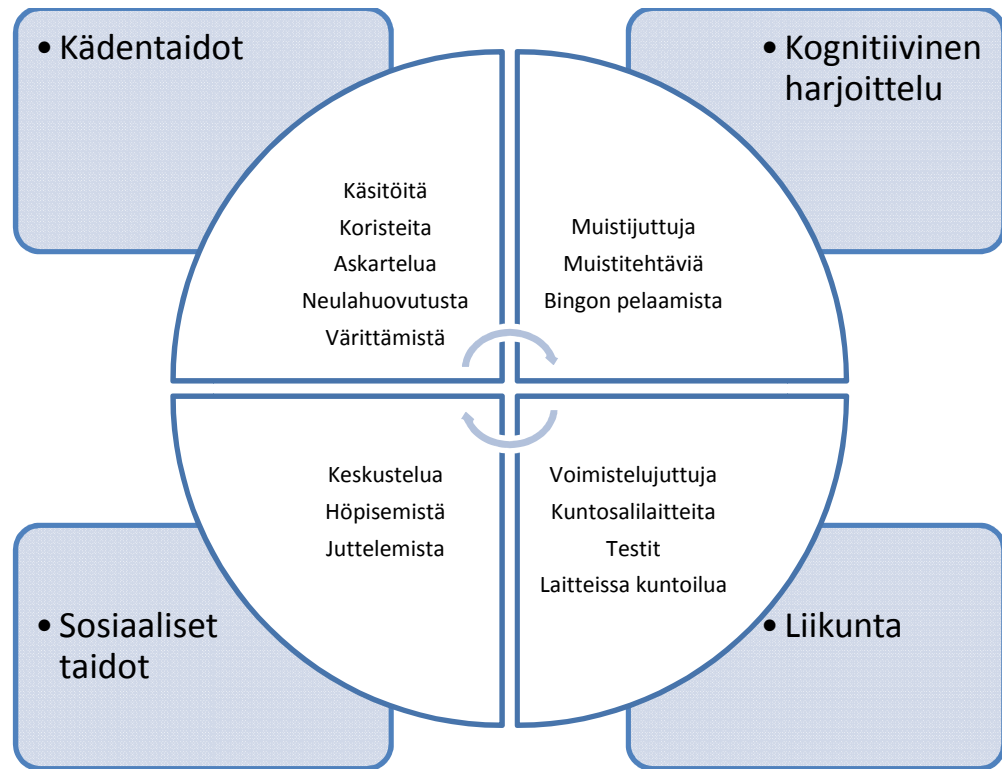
• Kädentaidot

Käsitöitä
Koristeita
Askartelua
Neulahuovutusta
Värittämistä

• Kognitiivinen harjoittelu

Muistijuttuja
Muistitehtäviä
Bingon pelaamista

Keskustelua
Höpisemistä
Juttelemista

• Sosiaaliset taidot

Voimistelujuttuja
Kuntosalilaitteita
Testit
Laitteissa kuntoilua

• Liikunta